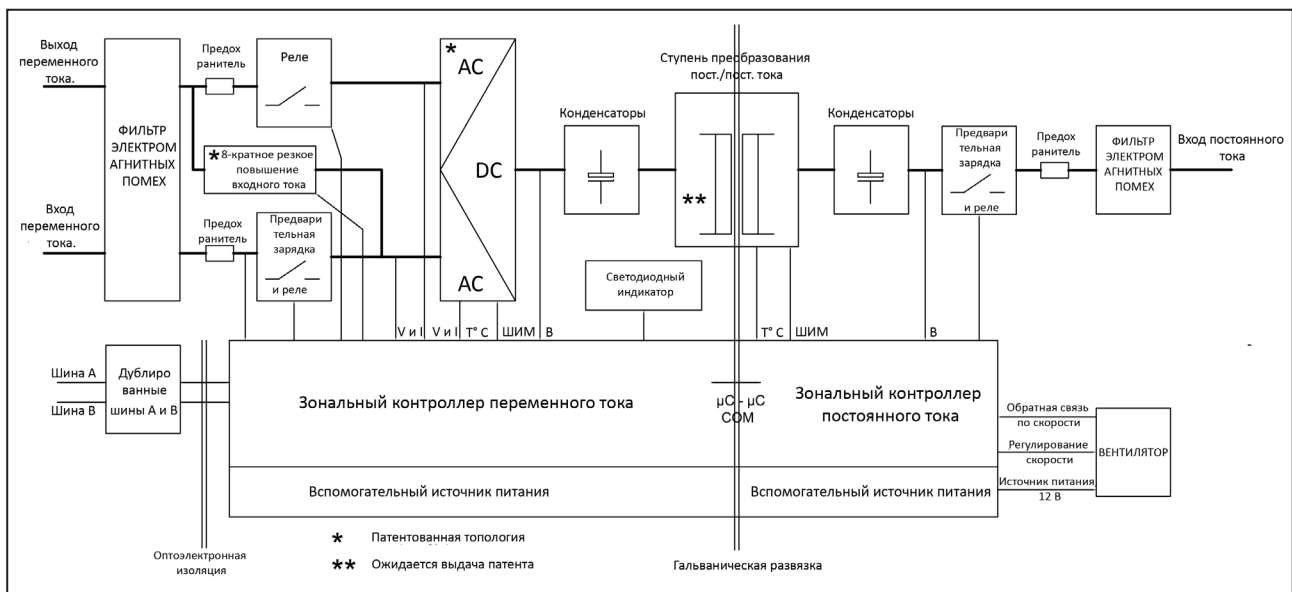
Выход переменного тока.

Вход переменного тока.

ФИЛЬТР ЭЛЕКТРОМ АГНИТНЫХ ПОМЕХ

Предох ранитель

Реле

* 8-кратное резкое повышение входного тока

Предох ранитель

Предвари тельная зарядка и реле

* AC

DC

AC

Конденсаторы

Ступень преобразования пост./пост. тока

**

Конденсаторы

Предвари тельная зарядка и реле

Предох ранитель

ФИЛЬТР ЭЛЕКТРОМ АГНИТНЫХ ПОМЕХ

Вход постоянного тока

Светодиодный индикатор

V и I

V и I

T° C

ШИМ

B

T° C

ШИМ

B

Шина A

Шина B

Дублиро ванные шины A и B

Зональный контроллер переменного тока

μC - μC COM

Зональный контроллер постоянного тока

Обратная связь по скорости

Регулирование скорости

Источник питания 12 В

ВЕНТИЛЯТОР

Вспомогательный источник питания

Вспомогательный источник питания

* Патентованная топология

** Ожидается выдача патента

Оптоэлектронная изоляция

Гальваническая развязка